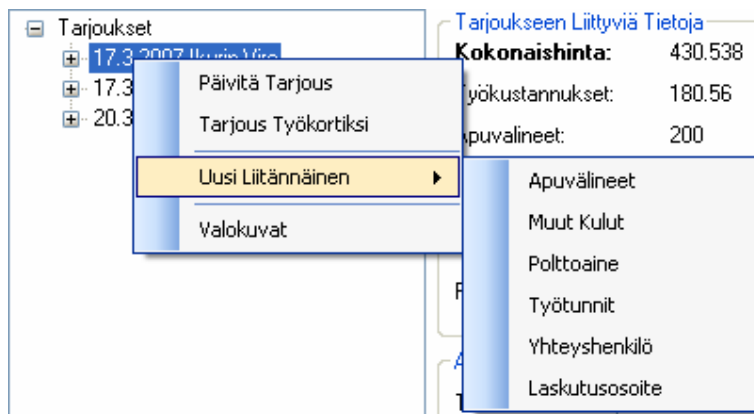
Tarjoukset
17.3.2007 Ikurin Vira
17.3
20.3

Päivitä Tarjous
Tarjous Työkortiksi
Uusi Liitännäinen
Valokuvat

Tarjoukseen Liittyviä Tietoja
Kokonaishinta: 430.538
Työkustannukset: 180.56
Apuvalineet: 200

Apuvälineet
Muut Kulut
Polttoaine
Työtunnit
Yhteyshenkilö
Laskutusosoite